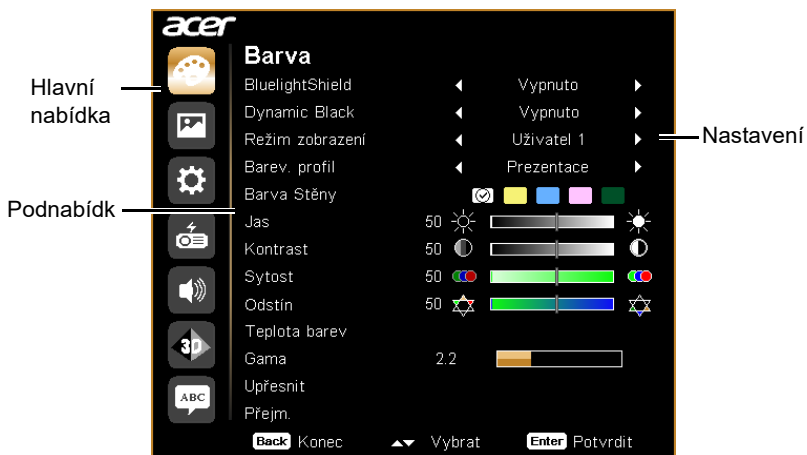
acer

Hlavní nabídka

Podnabídk

Nastavení

Barva

| | | |
|---|---|---|
| BluelightShield | ◄ Vypnuto ► | |
| Dynamic Black | ◄ Vypnuto ► | |
| Režim zobrazení | ◄ Uživatel 1 ► | |
| Barev. profil | ◄ Prezentace ► | |
| Barva Stěny | | |
| Jas | 50 | |
| Kontrast | 50 | |
| Sytost | 50 | |
| Odstín | 50 | |
| Teplota barev | | |
| Gama | 2.2 | |
| Upřesnit | | |
| Přejm. | | |

3D

ABC

Back Konec ▲▼ Vybrat Enter Potvrdit